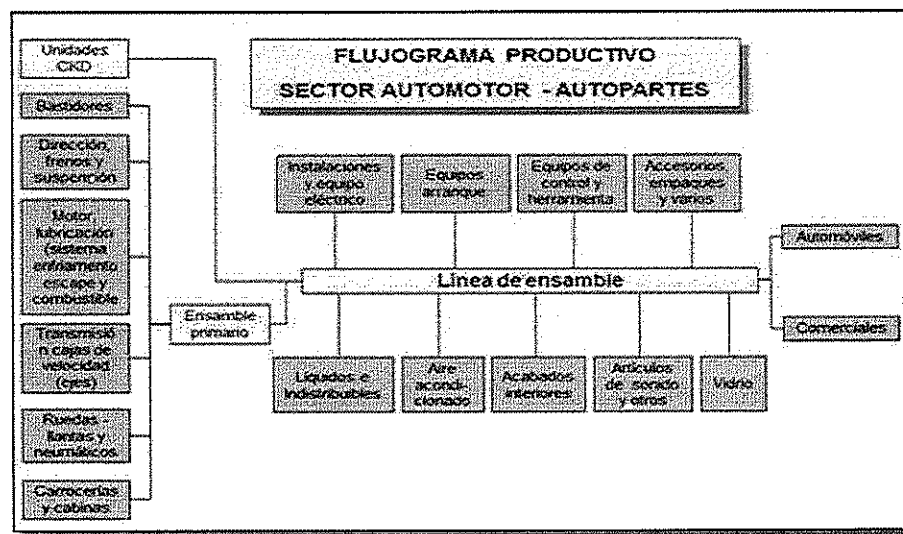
FLUJOGRAMA PRODUCTIVO
SECTOR AUTOMOTOR - AUTOPARTES

Unidades CKD

Bastidores

Dirección, frenos y suspensión

Motor, lubricación, sistema enfriamiento, escape y combustible

Transmisión, cajas de velocidad (ejes)

Ruedas, llantas y neumáticos

Carrocerías y cabinas

Ensamble primario

Instalaciones y equipo eléctrico

Equipos arranque

Equipos de control y herramienta

Accesorios, empaques y varios

Línea de ensamble

Líquidos e indistribuibles

Aire acondicionado

Acabados interiores

Artículos de sonido y otros

Vidrio

Automóviles

Comerciales